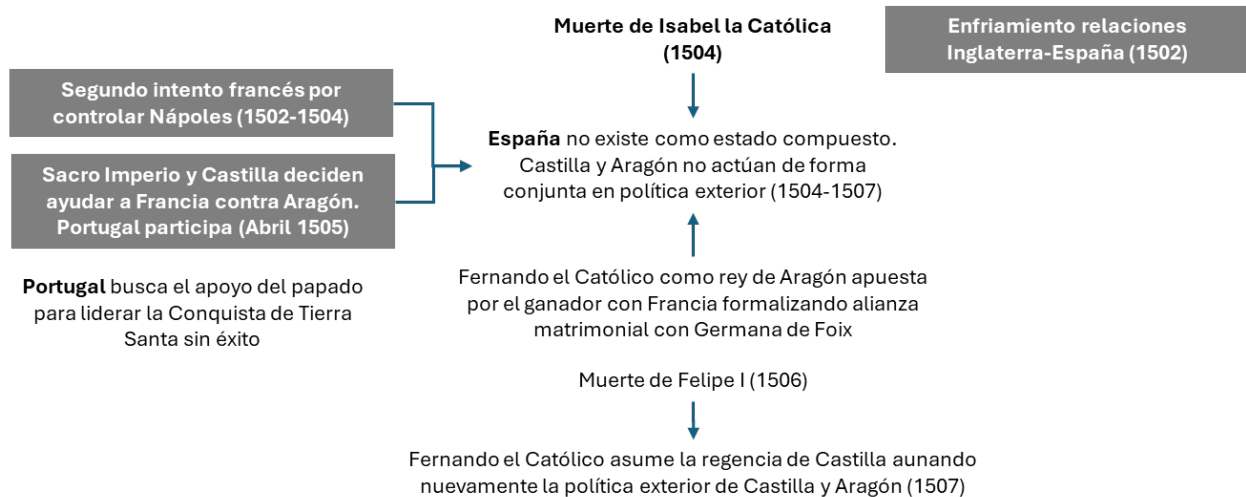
Muerte de Isabel la Católica (1504)

Enfriamiento relaciones Inglaterra-España (1502)

Segundo intento francés por controlar Nápoles (1502-1504)

Sacro Imperio y Castilla deciden ayudar a Francia contra Aragón. Portugal participa (Abril 1505)

España no existe como estado compuesto. Castilla y Aragón no actúan de forma conjunta en política exterior (1504-1507)

Portugal busca el apoyo del papado para liderar la Conquista de Tierra Santa sin éxito

Fernando el Católico como rey de Aragón apuesta por el ganador con Francia formalizando alianza matrimonial con Germana de Foix

Muerte de Felipe I (1506)

Fernando el Católico asume la regencia de Castilla aunando nuevamente la política exterior de Castilla y Aragón (1507)